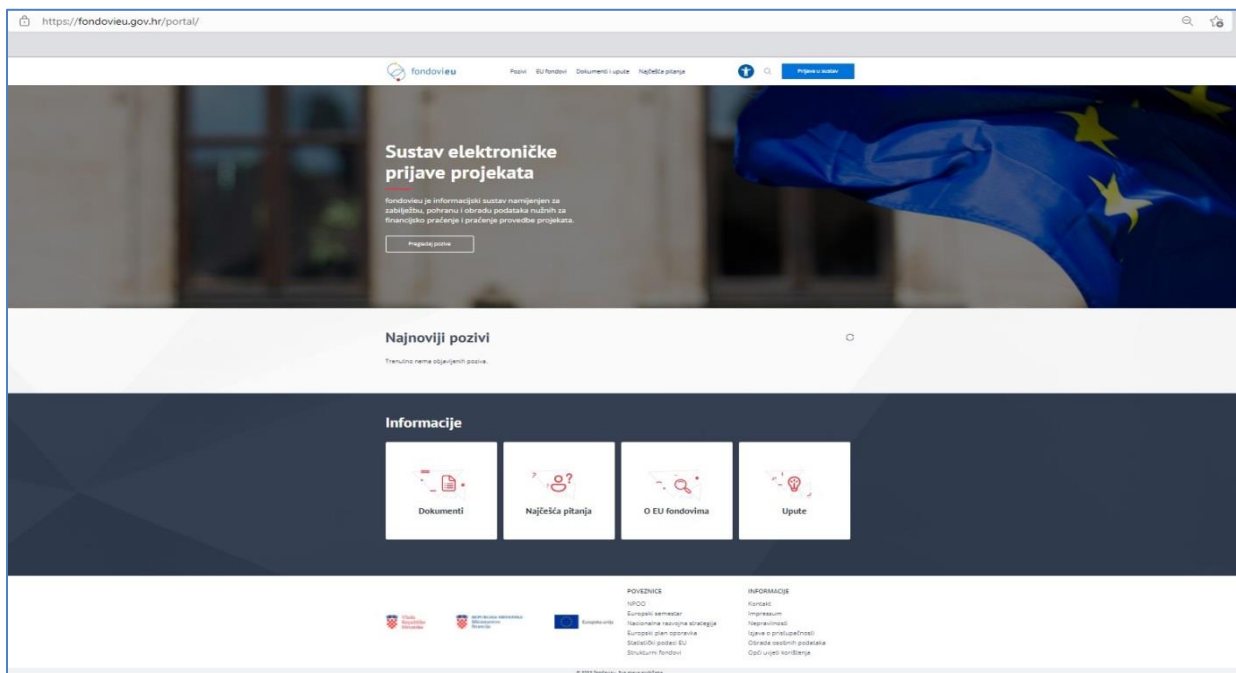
https://fondovieu.gov.hr/portal/

fondovieu

Pozivi EU fondovi Dokumenti i upute Najčešća pitanja

Prijava u sustav

Sustav elektroničke prijave projekata

fondovieu je informacijski sustav namijenjen za zabilježbu, pohranu i obradu podataka nužnih za financijsko praćenje i praćenje provedbe projekata.

Pregledaj pozive

Najnoviji pozivi

Trenutno nema objavljenih poziva.

Informacije

Dokumenti

Najčešća pitanja

O EU fondovima

Upute

Vlada Republike Hrvatske

REPUBLIKA HRVATSKA Ministarstvo financija

Europska unija

POVEZNICE
NPOO
Europski semestar
Nacionalna razvojna strategija
Europski plan oporavka
Stečajnički podaci EU
Strukturni fondovi

INFORMACIJE
Kontakt
Impressum
Nepravilnosti
Izjava o pristupačnosti
Obrada osobnih podataka
Opći uvjeti korištenja

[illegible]